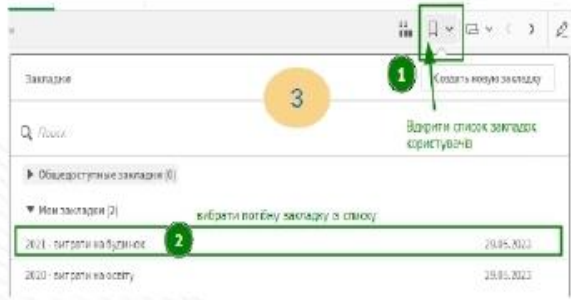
Закладки

3

1

Создать новую закладку

Відкрити список закладок користувача

Поиск

▶ Общедоступные закладки (0)

▼ Мои закладки (2)

вибрати потрібну закладку зі списку

2021 - витрати на будинок

2

29.05.2023

2020 - витрати на освіту

29.05.2023